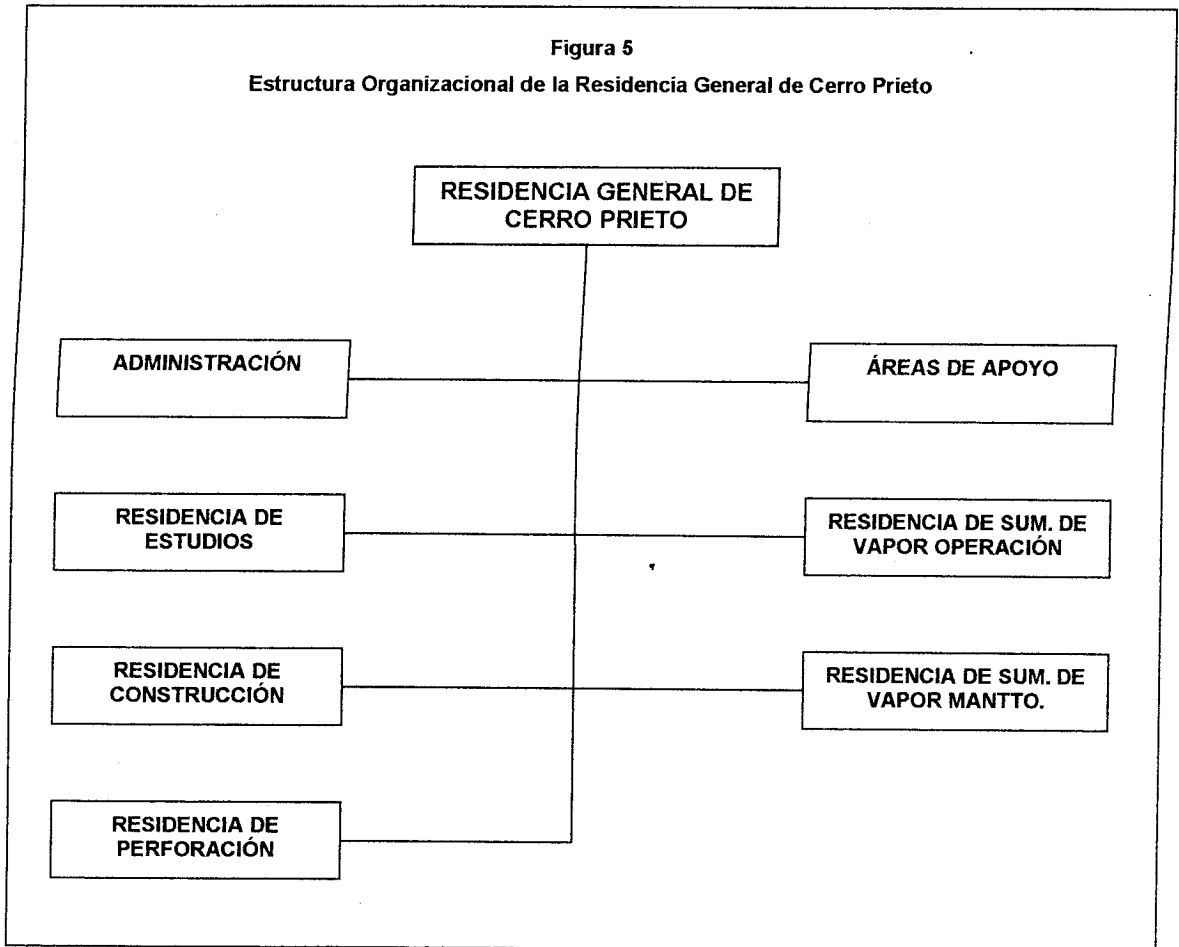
Figura 5

Estructura Organizacional de la Residencia General de Cerro Prieto

RESIDENCIA GENERAL DE CERRO PRIETO

ADMINISTRACIÓN

ÁREAS DE APOYO

RESIDENCIA DE ESTUDIOS

RESIDENCIA DE SUM. DE VAPOR OPERACIÓN

RESIDENCIA DE CONSTRUCCIÓN

RESIDENCIA DE SUM. DE VAPOR MANTTO.

RESIDENCIA DE PERFORACIÓN